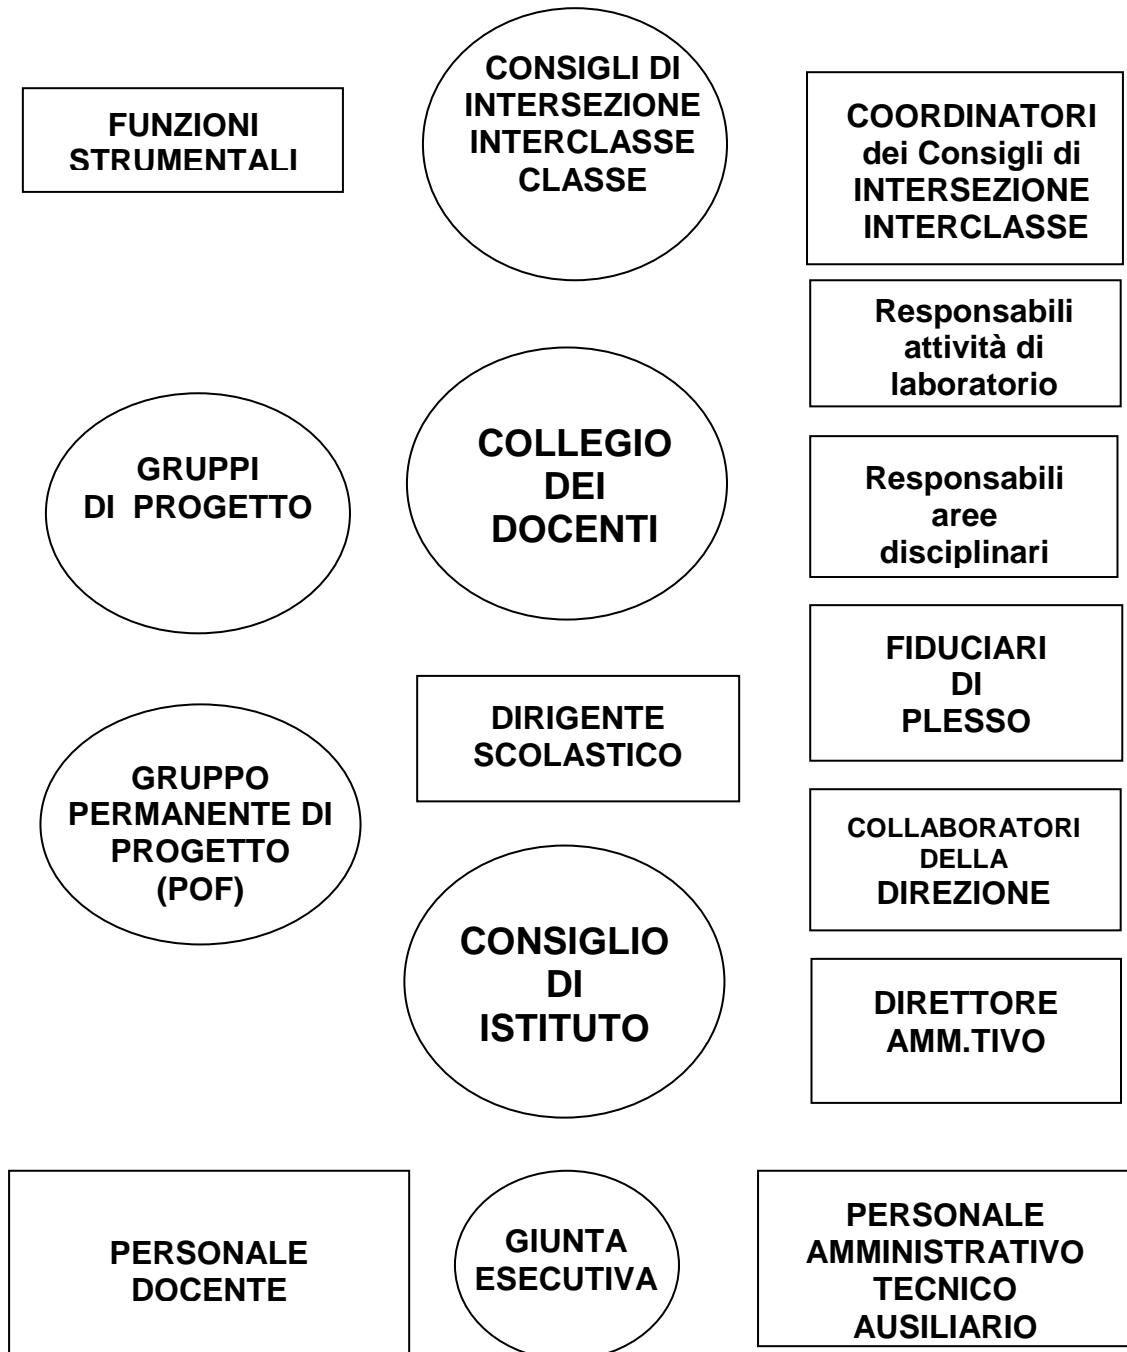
FUNZIONI STRUMENTALI

CONSIGLI DI INTERSEZIONE INTERCLASSE CLASSE

COORDINATORI dei Consigli di INTERSEZIONE INTERCLASSE

Responsabili attività di laboratorio

GRUPPI DI PROGETTO

COLLEGIO DEI DOCENTI

Responsabili aree disciplinari

FIDUCIARI DI PLESSO

DIRIGENTE SCOLASTICO

GRUPPO PERMANENTE DI PROGETTO (POF)

COLLABORATORI DELLA DIREZIONE

CONSIGLIO DI ISTITUTO

DIRETTORE AMM.TIVO

PERSONALE DOCENTE

GIUNTA ESECUTIVA

PERSONALE AMMINISTRATIVO TECNICO AUSILIARIO